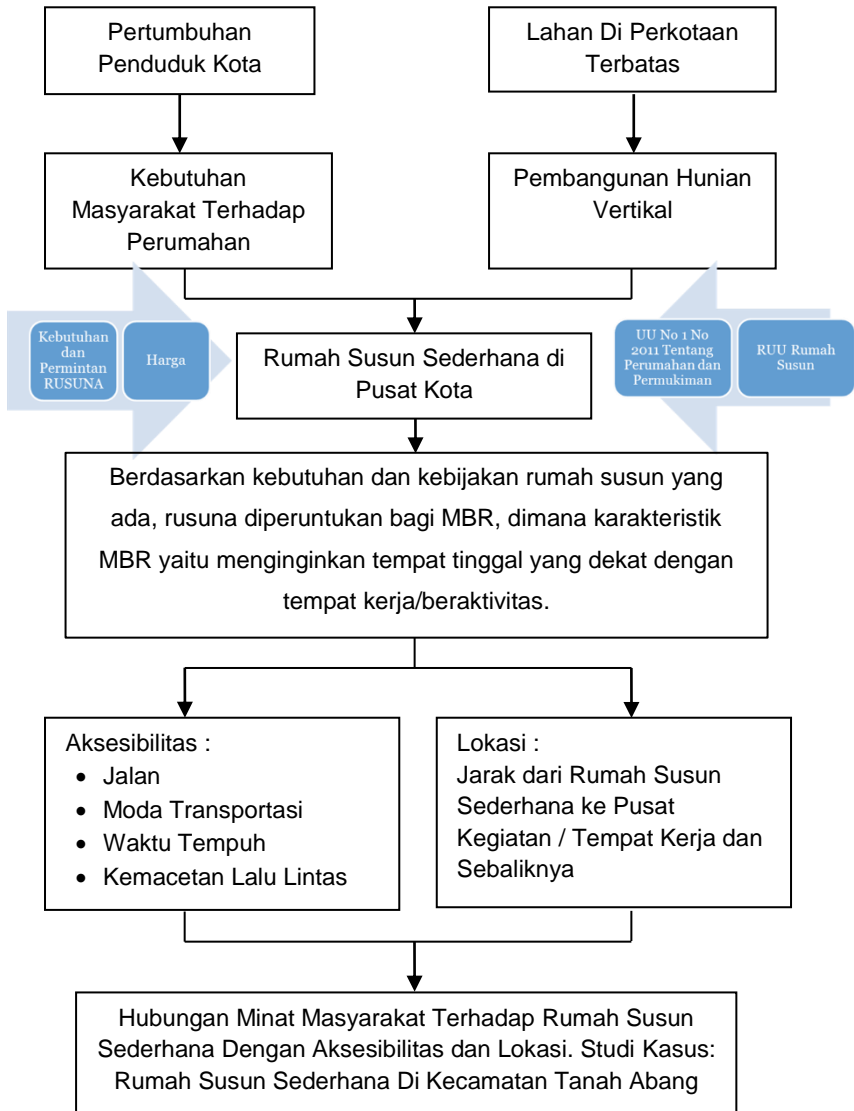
Pertumbuhan Penduduk Kota

Lahan Di Perkotaan Terbatas

Kebutuhan Masyarakat Terhadap Perumahan

Pembangunan Hunian Vertikal

Kebutuhan dan Permintan RUSUNA

Harga

Rumah Susun Sederhana di Pusat Kota

UU No 1 No 2011 Tentang Perumahan dan Permukiman

RUU Rumah Susun

Berdasarkan kebutuhan dan kebijakan rumah susun yang ada, rusuna diperuntukan bagi MBR, dimana karakteristik MBR yaitu menginginkan tempat tinggal yang dekat dengan tempat kerja/beraktivitas.

Aksesibilitas :
- Jalan
- Moda Transportasi
- Waktu Tempuh
- Kemacetan Lalu Lintas

Lokasi :
Jarak dari Rumah Susun Sederhana ke Pusat Kegiatan / Tempat Kerja dan Sebaliknya

Hubungan Minat Masyarakat Terhadap Rumah Susun Sederhana Dengan Aksesibilitas dan Lokasi. Studi Kasus: Rumah Susun Sederhana Di Kecamatan Tanah Abang